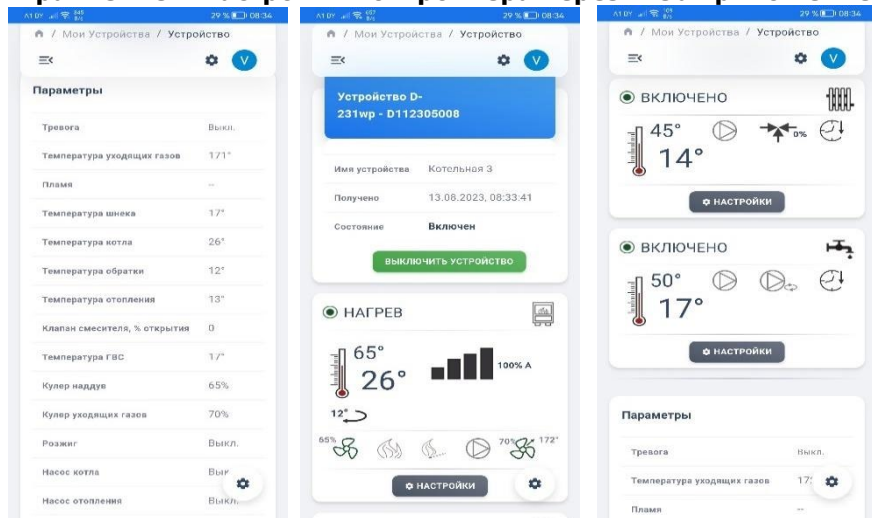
29 % 08:34
/ Мои Устройства / Устройство
V

Параметры

| | |
|---|---|
| Тревога | Выкл. |
| Температура уходящих газов | 171° |
| Пламя | -- |
| Температура шнека | 17° |
| Температура котла | 26° |
| Температура обратки | 12° |
| Температура отопления | 13° |
| Клапан смесителя, % открытия | 0 |
| Температура ГВС | 17° |
| Кулер наддув | 65% |
| Кулер уходящих газов | 70% |
| Розжиг | Выкл. |
| Насос котла | Вык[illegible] |
| Насос отопления | Выкл. |

29 % 08:34
/ Мои Устройства / Устройство
V

Устройство D-231wp - D112305008

| | |
|---|---|
| Имя устройства | Котельная 3 |
| Получено | 13.08.2023, 08:33:41 |
| Состояние | Включен |

ВЫКЛЮЧИТЬ УСТРОЙСТВО

НАГРЕВ
65°
26°
100% A
12°
65%
70%
172°
НАСТРОЙКИ

29 % 08:34
/ Мои Устройства / Устройство
V

ВКЛЮЧЕНО
45°
0%
14°
НАСТРОЙКИ

ВКЛЮЧЕНО
50°
17°
НАСТРОЙКИ

Параметры

| | |
|---|---|
| Тревога | Выкл. |
| Температура уходящих газов | 17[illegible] |
| Пламя | -- |